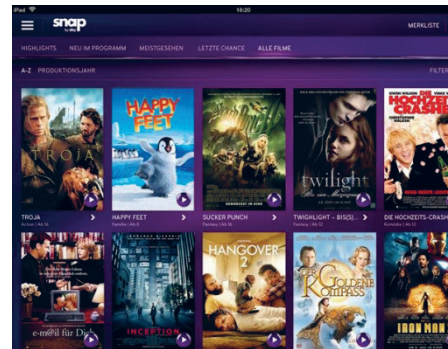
iPad
18:20
snap
by Sky
MERKLISTE
HIGHLIGHTS NEU IM PROGRAMM MEISTGESEHEN LETZTE CHANCE ALLE FILME
A-Z PRODUKTIONSJAHR
FILTER
TROJA
HAPPY FEET
twilight
Bis(s) zum Morgengrauen
DIE HOCHZEITS CRASHER
TROJA
Action | Ab 12
HAPPY FEET
Familie | Ab 0
SUCKER PUNCH
Fantasy | Ab 16
TWILIGHT – BIS(S)...
Fantasy | Ab 12
DIE HOCHZEITS-CRASH...
Komödie | Ab 12
e-m@il für Dich
INCEPTION
HANGOVER 2
Der Goldene Kompass
IRON MAN